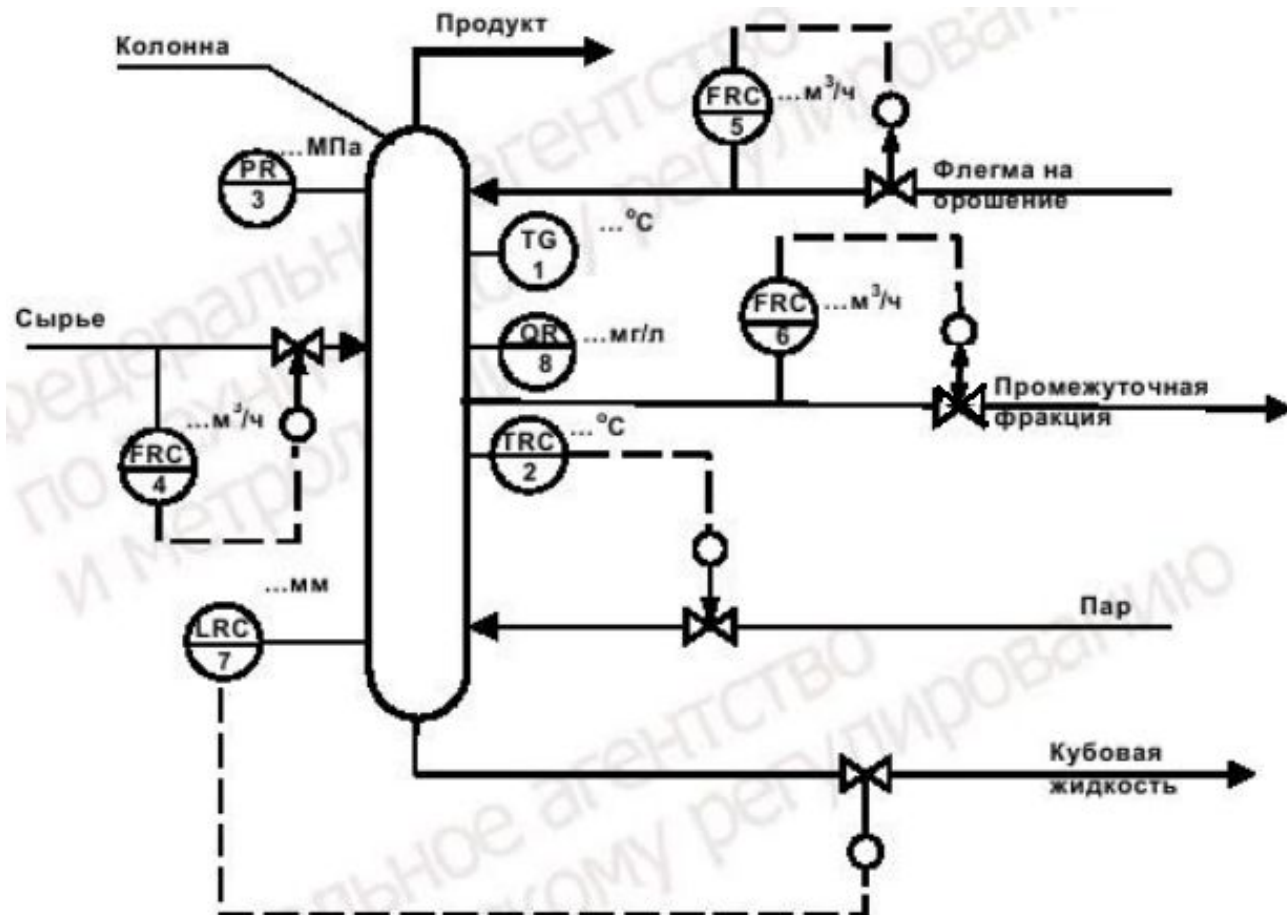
Колонна

Продукт

FRC 5 ...м$^3$/ч

PR 3 ...МПа

Флегма на орошение

TG 1 ...°C

FRC 6 ...м$^3$/ч

Сырье

QR 8 ...мг/л

Промежуточная фракция

FRC 4 ...м$^3$/ч

TRC 2 ...°C

...мм

LRC 7

Пар

Кубовая жидкость

Федеральное агентство по техническому регулированию и метрологии